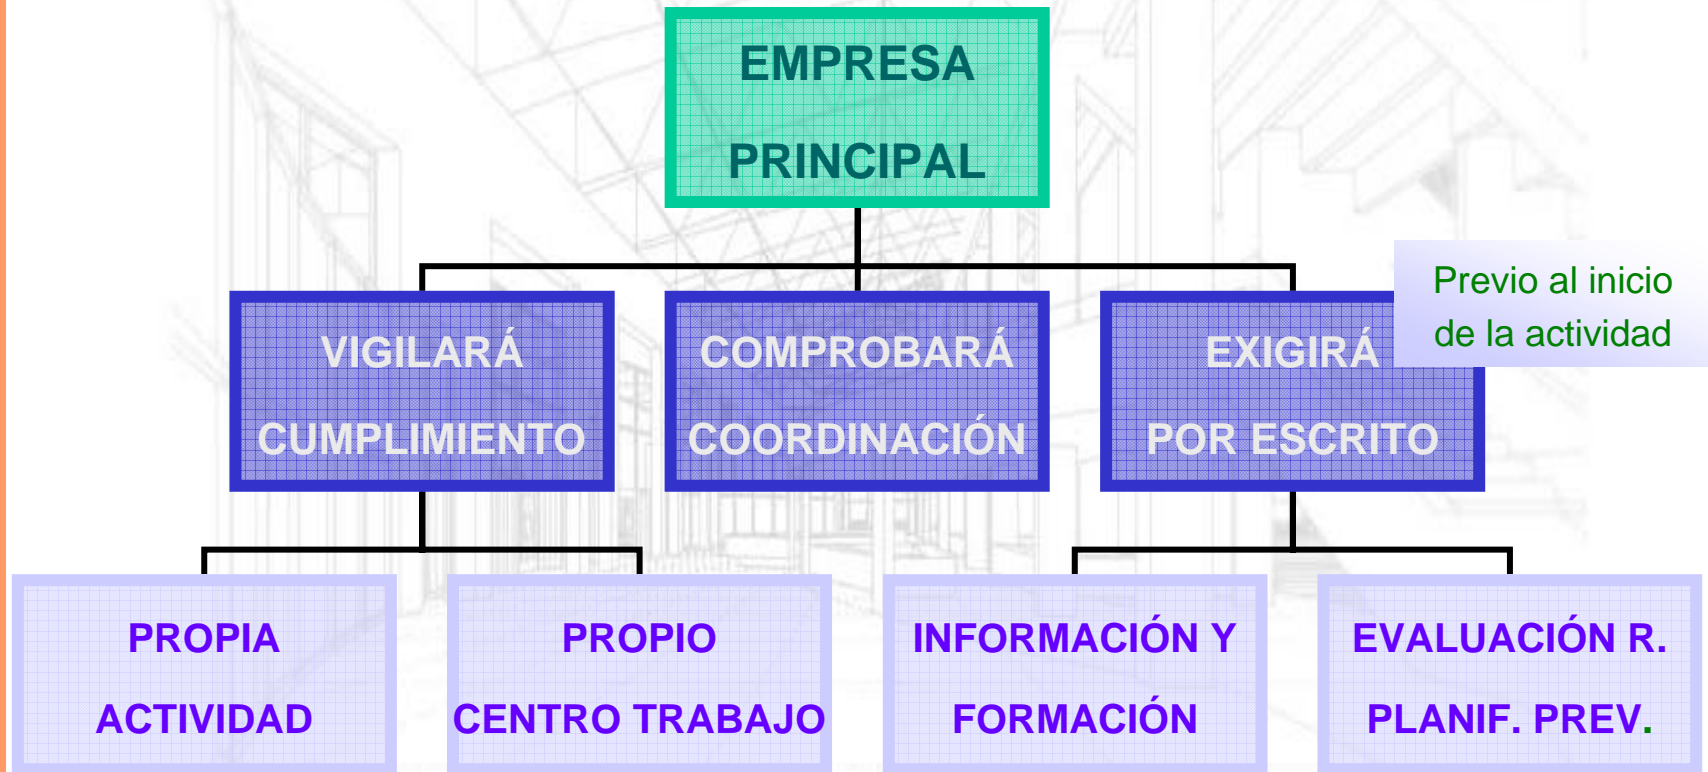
EMPRESA PRINCIPAL

VIGILARÁ CUMPLIMIENTO

COMPROBARÁ COORDINACIÓN

EXIGIRÁ POR ESCRITO

Previo al inicio de la actividad

PROPIA ACTIVIDAD

PROPIO CENTRO TRABAJO

INFORMACIÓN Y FORMACIÓN

EVALUACIÓN R. PLANIF. PREV.